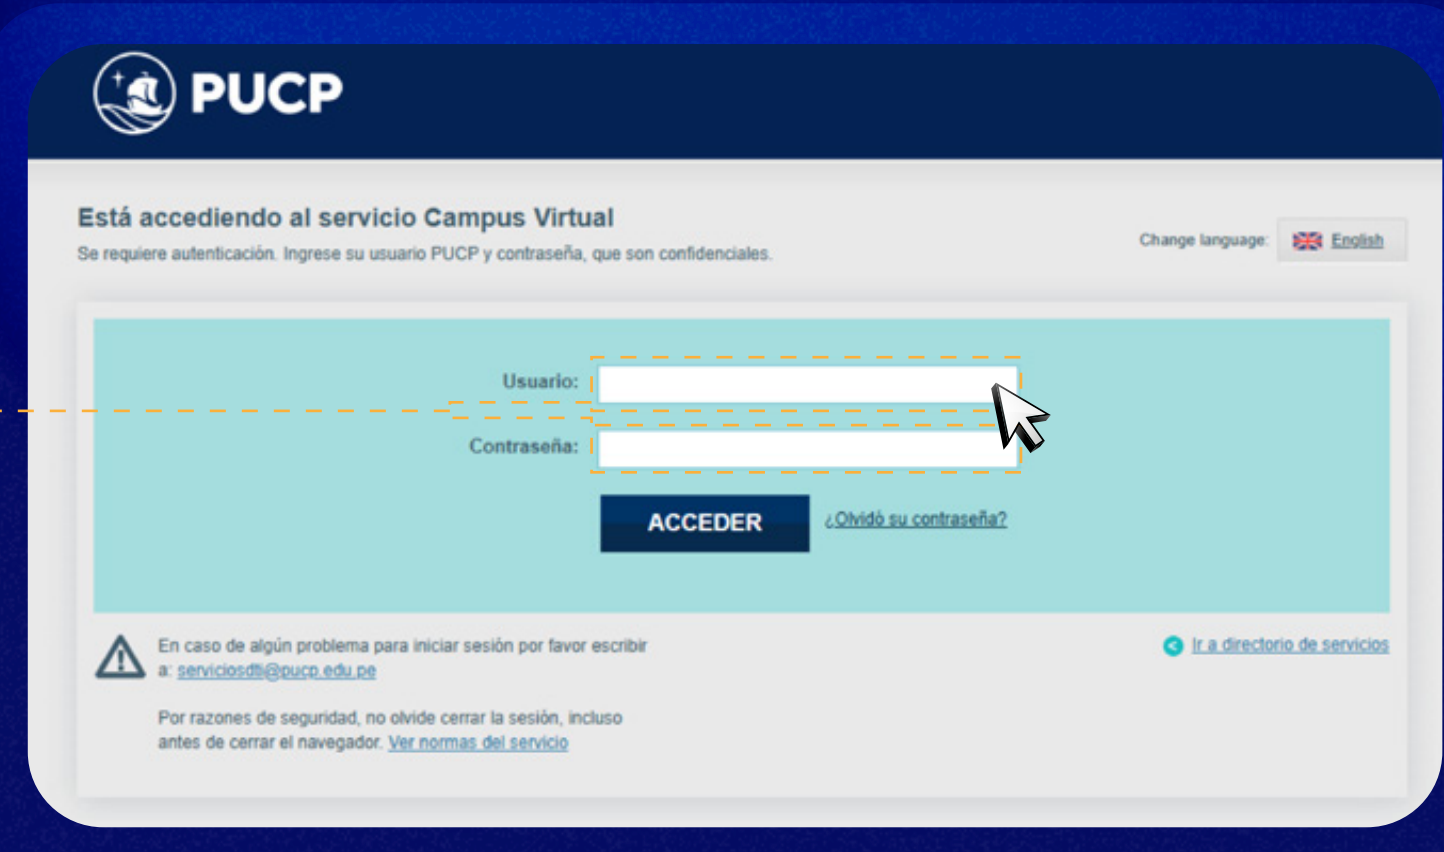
PUCP

Está accediendo al servicio Campus Virtual

Se requiere autenticación. Ingrese su usuario PUCP y contraseña, que son confidenciales.

Change language: English

Usuario:

Contraseña:

ACCEDER

¿Olvidó su contraseña?

En caso de algún problema para iniciar sesión por favor escribir a: serviciosdti@pucp.edu.pe

Por razones de seguridad, no olvide cerrar la sesión, incluso antes de cerrar el navegador. Ver normas del servicio

Ir a directorio de servicios